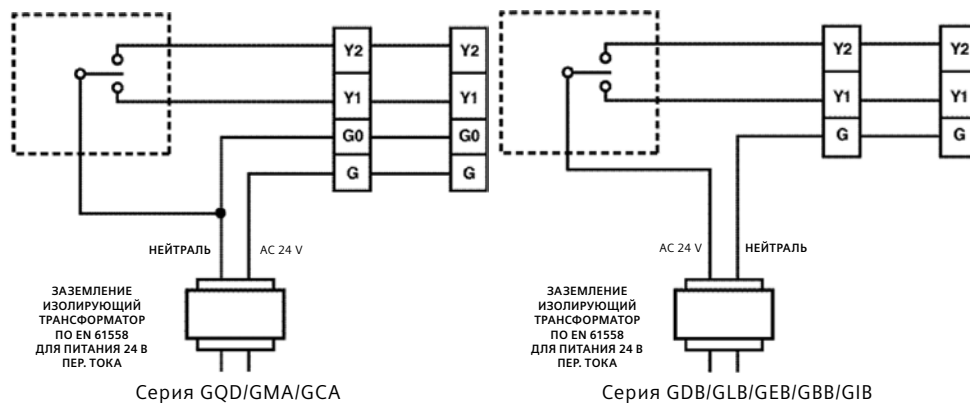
Y2
Y1
G0
G
Y2
Y1
G0
G
НЕЙТРАЛЬ
AC 24 V
ЗАЗЕМЛЕНИЕ ИЗОЛИРУЮЩИЙ ТРАНСФОРМАТОР ПО EN 61558 ДЛЯ ПИТАНИЯ 24 В ПЕР. ТОКА
Серия GQD/GMA/GCA

Y2
Y1
G
Y2
Y1
G
AC 24 V
НЕЙТРАЛЬ
ЗАЗЕМЛЕНИЕ ИЗОЛИРУЮЩИЙ ТРАНСФОРМАТОР ПО EN 61558 ДЛЯ ПИТАНИЯ 24 В ПЕР. ТОКА
Серия GDB/GLB/GEB/GBB/GIB